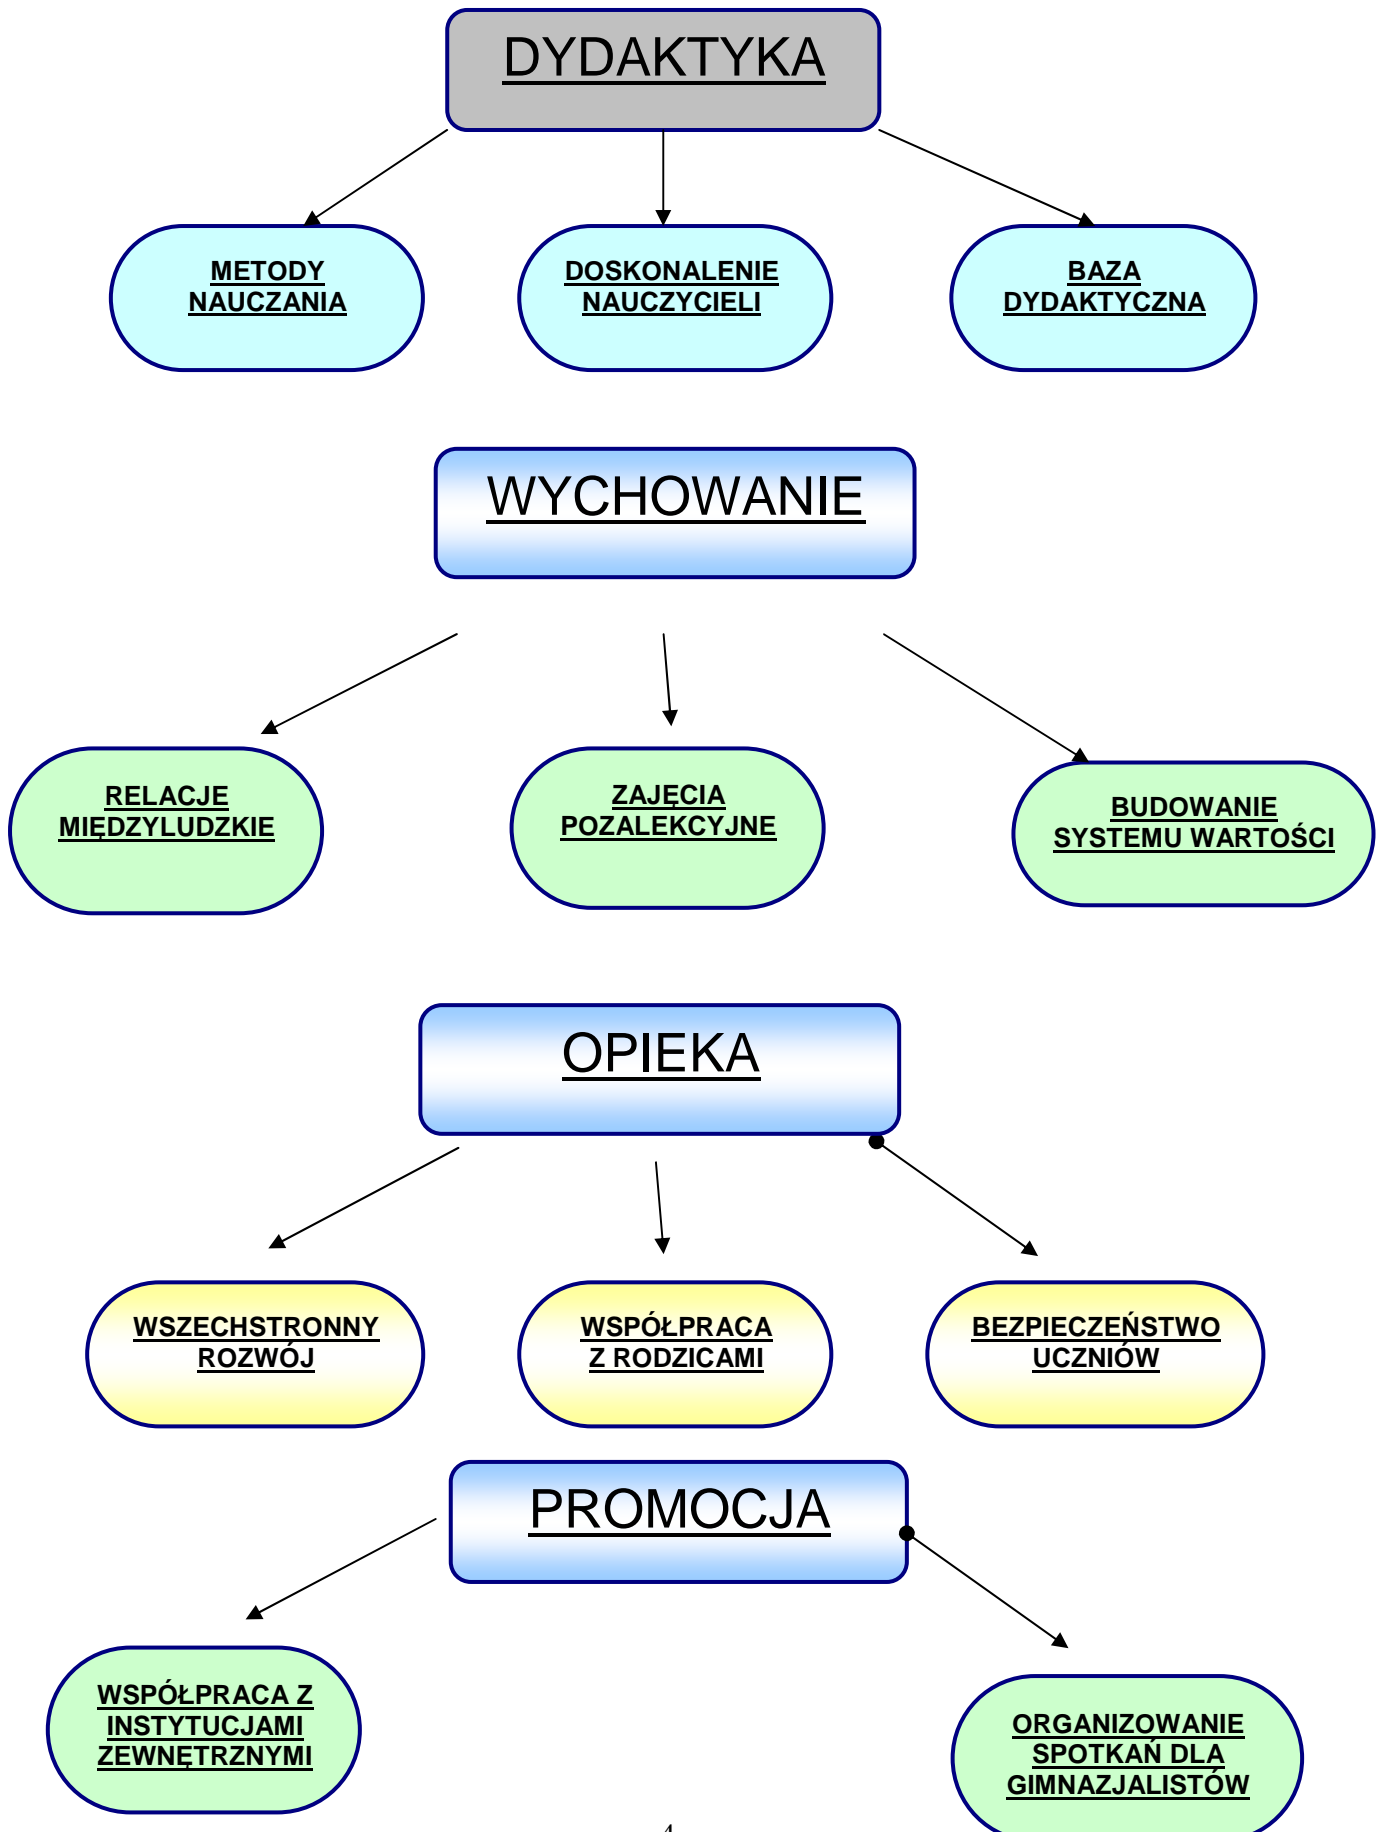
DYDAKTYKA

METODY NAUCZANIA

DOSKONALENIE NAUCZYCIELI

BAZA DYDAKTYCZNA

WYCHOWANIE

RELACJE MIĘDZYLUDZKIE

ZAJĘCIA POZALEKCYJNE

BUDOWANIE SYSTEMU WARTOŚCI

OPIEKA

WSZECHSTRONNY ROZWÓJ

WSPÓŁPRACA Z RODZICAMI

BEZPIECZEŃSTWO UCZNIÓW

PROMOCJA

WSPÓŁPRACA Z INSTYTUCJAMI ZEWNĘTRZNYMI

ORGANIZOWANIE SPOTKAŃ DLA GIMNAZJALISTÓW

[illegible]